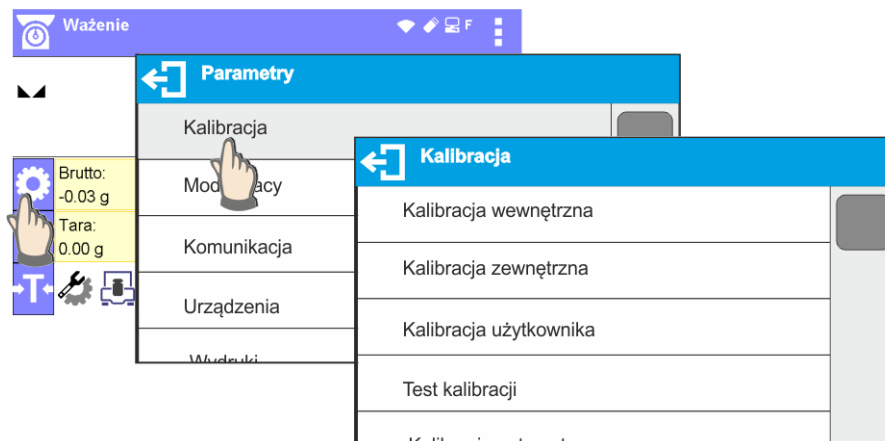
Ważenie

F

Brutto:
-0.03 g

Tara:
0.00 g

Parametry

Kalibracja

Mod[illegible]acy

Komunikacja

Urządzenia

Wydruki

Kalibracja

Kalibracja wewnętrzna

Kalibracja zewnętrzna

Kalibracja użytkownika

Test kalibracji

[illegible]